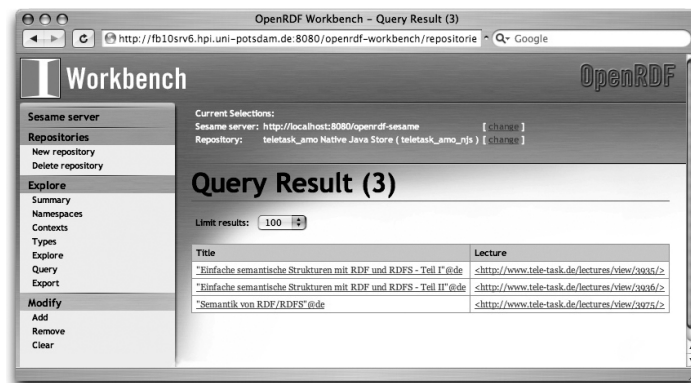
OpenRDF Workbench – Query Result (3)

http://fb10srv6.hpi.uni-potsdam.de:8080/openrdf-workbench/repositorie

Q▾ Google

Workbench

OpenRDF

Sesame server

Repositories
New repository
Delete repository

Explore
Summary
Namespaces
Contexts
Types
Explore
Query
Export

Modify
Add
Remove
Clear

Current Selections:
Sesame server: http://localhost:8080/openrdf-sesame [ change ]
Repository: teletask_amo Native Java Store ( teletask_amo_njs ) [ change ]

Query Result (3)

Limit results: 100

| Title | Lecture |
|---|---|
| "Einfache semantische Strukturen mit RDF und RDFS - Teil I"@de | <http://www.tele-task.de/lectures/view/3935/> |
| "Einfache semantische Strukturen mit RDF und RDFS - Teil II"@de | <http://www.tele-task.de/lectures/view/3936/> |
| "Semantik von RDF/RDFS"@de | <http://www.tele-task.de/lectures/view/3975/> |